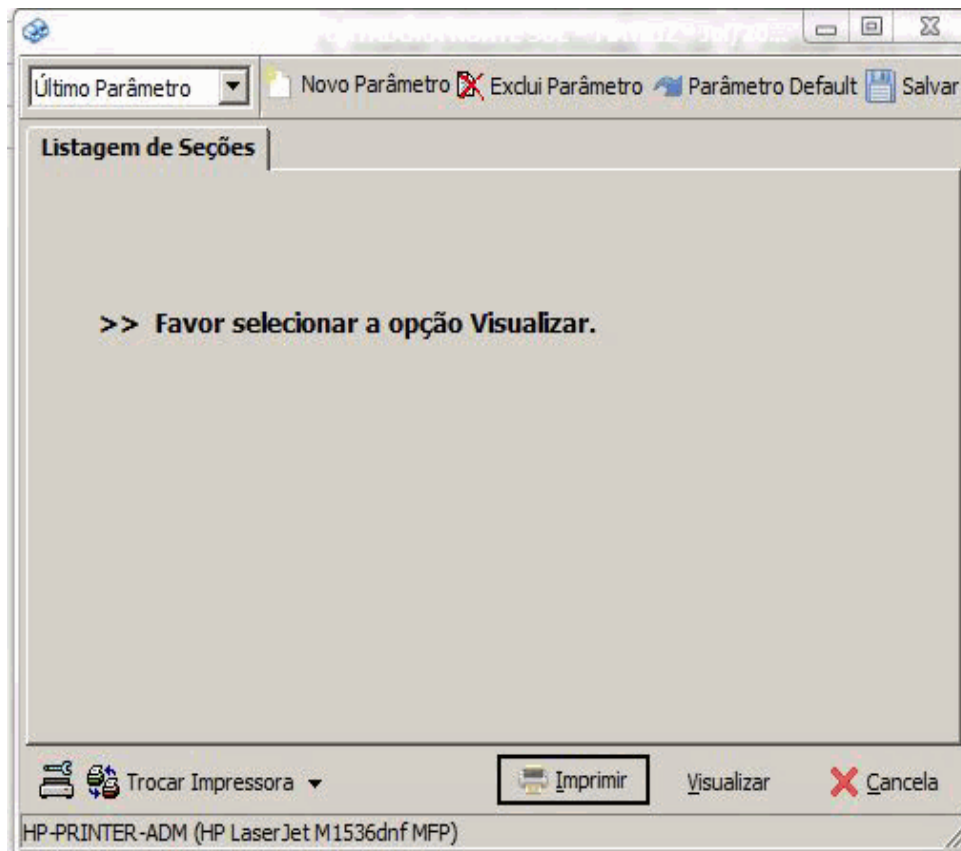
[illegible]

Último Parâmetro | Novo Parâmetro | Exclui Parâmetro | Parâmetro Default | Salvar

Listagem de Seções

>> Favor selecionar a opção Visualizar.

Trocar Impressora | Imprimir | Visualizar | Cancela

HP-PRINTER-ADM (HP LaserJet M1536dnf MFP)